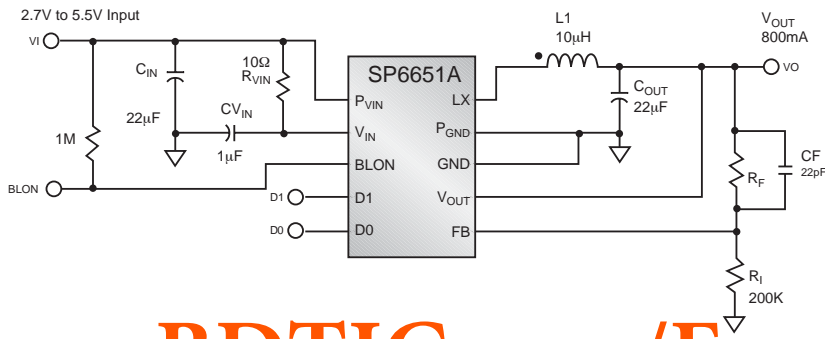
2.7V to 5.5V Input

VI

$C_{IN}$

22µF

10Ω
$R_{VIN}$

$CV_{IN}$

1µF

1M

BLON

SP6651A

$P_{VIN}$

$V_{IN}$

BLON

D1

D0

LX

$P_{GND}$

GND

$V_{OUT}$

FB

L1
10µH

$C_{OUT}$
22µF

$V_{OUT}$
800mA

VO

CF
22pF

$R_F$

$R_I$

200K

D1

D0

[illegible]